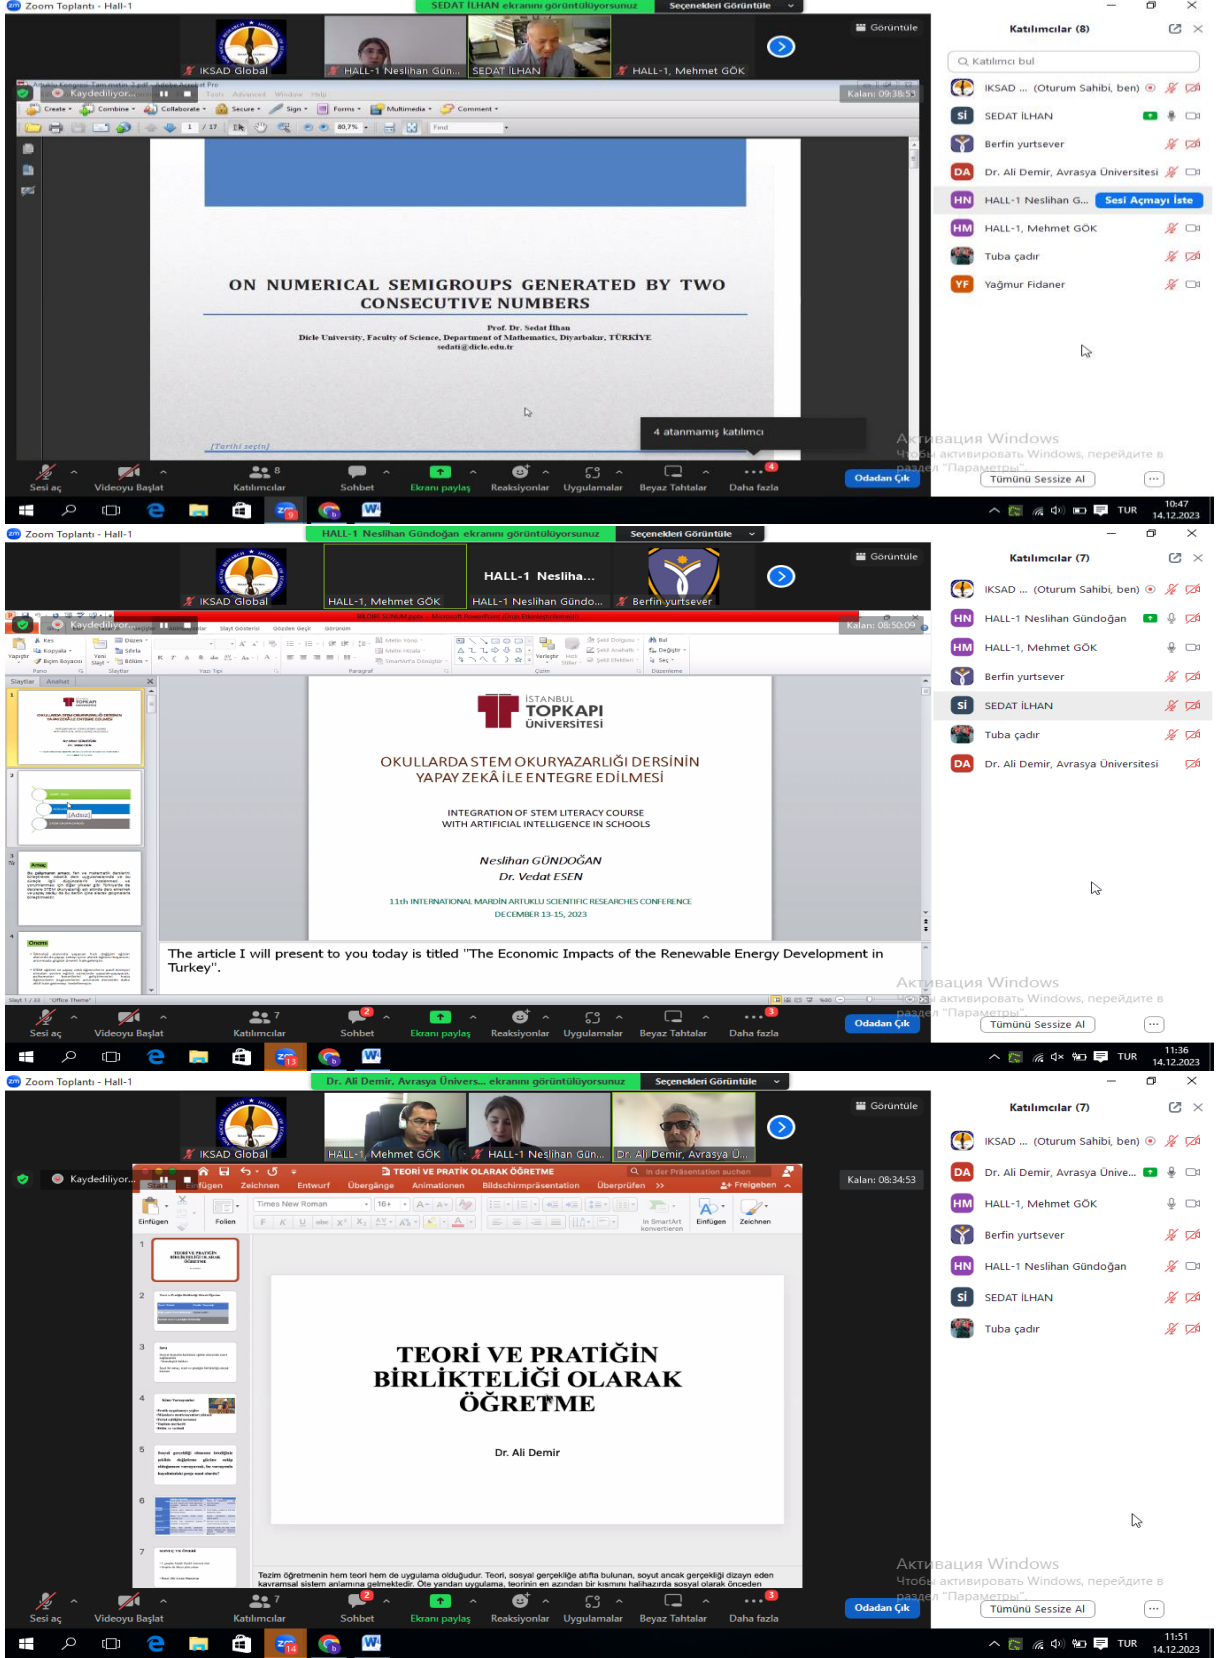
Zoom Toplantı - Hall-1

SEDAT İLHAN ekranını görüntülüyorsunuz   Seçenekleri Görüntüle

Görüntüle

IKSAD Global   HALL-1 Neslihan Gün...   SEDAT İLHAN   HALL-1, Mehmet GÖK

Kaydediliyor...   Kalan: 09:38:53

ON NUMERICAL SEMIGROUPS GENERATED BY TWO CONSECUTIVE NUMBERS

Prof. Dr. Sedat İlhan
Dicle University, Faculty of Science, Department of Mathematics, Diyarbakır, TÜRKİYE
sedati@dicle.edu.tr

4 atanmamış katılımcı

Katılımcılar (8)

Katılımcı bul

IKSAD ... (Oturum Sahibi, ben)
SEDAT İLHAN
Berfin yurtsever
Dr. Ali Demir, Avrasya Üniversitesi
HALL-1 Neslihan G...   Sesi Açmayı İste
HALL-1, Mehmet GÖK
Tuba çadır
Yağmur Fidaner

Активация Windows
Чтобы активировать Windows, перейдите в раздел "Параметры".

Sesi aç   Videoyu Başlat   Katılımcılar 8   Sohbet   Ekranı paylaş   Reaksiyonlar   Uygulamalar   Beyaz Tahtalar   Daha fazla   Odadan Çık

Tümünü Sessize Al

TUR   10:47   14.12.2023

Zoom Toplantı - Hall-1

HALL-1 Neslihan Gündoğan ekranını görüntülüyorsunuz   Seçenekleri Görüntüle

Görüntüle

IKSAD Global   HALL-1, Mehmet GÖK   HALL-1 Nesliha...   HALL-1 Neslihan Gündo...   Berfin yurtsever

Kaydediliyor...   Kalan: 08:50:09

İSTANBUL TOPKAPI ÜNİVERSİTESİ

OKULLARDA STEM OKURYAZARLIĞI DERSİNİN YAPAY ZEKÂ İLE ENTEGRE EDİLMESİ

INTEGRATION OF STEM LITERACY COURSE WITH ARTIFICIAL INTELLIGENCE IN SCHOOLS

Neslihan GÜNDOĞAN
Dr. Vedat ESEN

11th INTERNATIONAL MARDİN ARTUKLU SCIENTIFIC RESEARCHES CONFERENCE
DECEMBER 13-15, 2023

The article I will present to you today is titled "The Economic Impacts of the Renewable Energy Development in Turkey".

Katılımcılar (7)

IKSAD ... (Oturum Sahibi, ben)
HALL-1 Neslihan Gündoğan
HALL-1, Mehmet GÖK
Berfin yurtsever
SEDAT İLHAN
Tuba çadır
Dr. Ali Demir, Avrasya Üniversitesi

Активация Windows
Чтобы активировать Windows, перейдите в раздел "Параметры".

Sesi aç   Videoyu Başlat   Katılımcılar 7   Sohbet   Ekranı paylaş   Reaksiyonlar   Uygulamalar   Beyaz Tahtalar   Daha fazla   Odadan Çık

Tümünü Sessize Al

TUR   11:36   14.12.2023

Zoom Toplantı - Hall-1

Dr. Ali Demir, Avrasya Univers... ekranını görüntülüyorsunuz   Seçenekleri Görüntüle

Görüntüle

IKSAD Global   HALL-1, Mehmet GÖK   HALL-1 Neslihan Gün...   Dr. Ali Demir, Avrasya Ü...

Kaydediliyor...   Kalan: 08:34:53

TEORİ VE PRATİK OLARAK ÖĞRETME

TEORİ VE PRATİĞİN BİRLİKTELİĞİ OLARAK ÖĞRETME

Dr. Ali Demir

Tezim öğretmenin hem teori hem de uygulama olduğudur. Teori, sosyal gerçekliğe atıfta bulunan, soyut ancak gerçekliği dizayn eden kavramsal sistem anlamına gelmektedir. Öte yandan uygulama, teorinin en azından bir kısmını halihazırda sosyal olarak önceden

Katılımcılar (7)

IKSAD ... (Oturum Sahibi, ben)
Dr. Ali Demir, Avrasya Ünive...
HALL-1, Mehmet GÖK
Berfin yurtsever
HALL-1 Neslihan Gündoğan
SEDAT İLHAN
Tuba çadır

Активация Windows
Чтобы активировать Windows, перейдите в раздел "Параметры".

Sesi aç   Videoyu Başlat   Katılımcılar 7   Sohbet   Ekranı paylaş   Reaksiyonlar   Uygulamalar   Beyaz Tahtalar   Daha fazla   Odadan Çık

Tümünü Sessize Al

TUR   11:51   14.12.2023